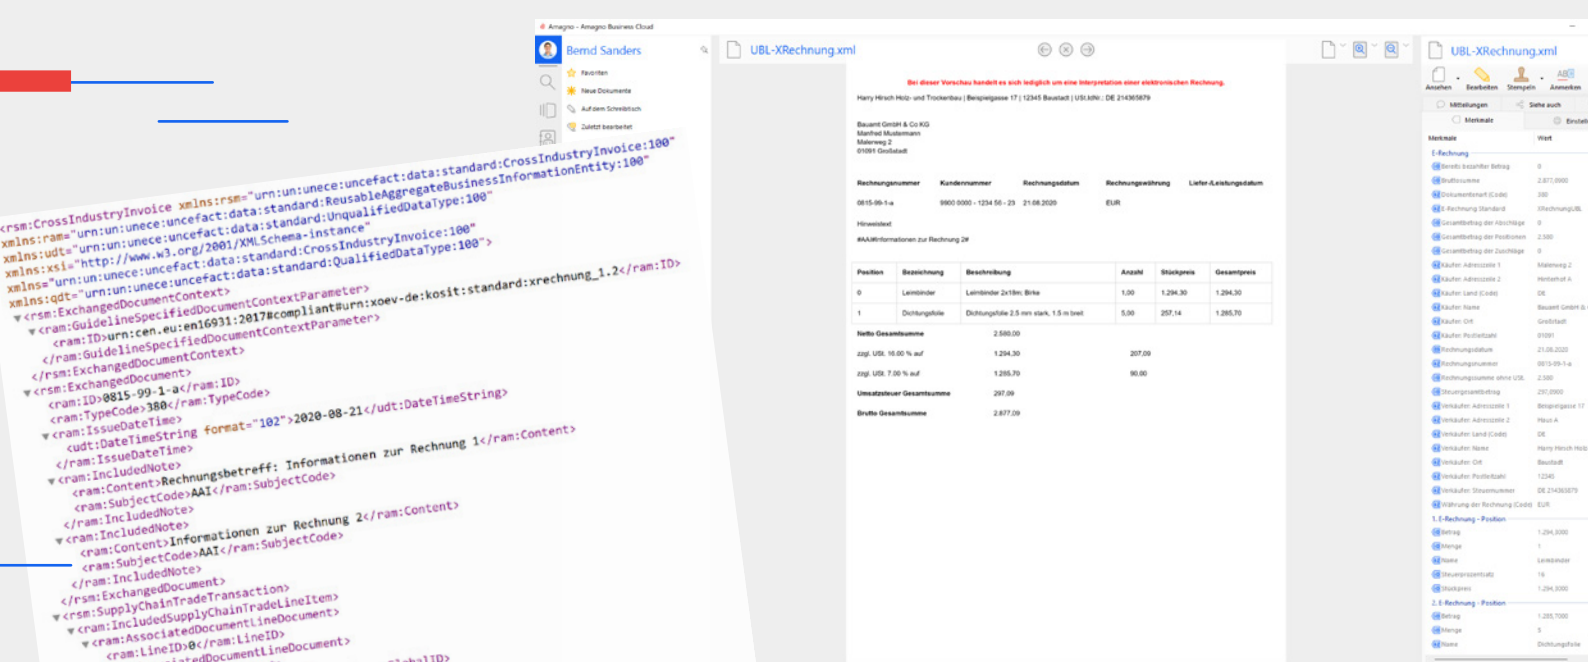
Amagno - Amagno Business Cloud

Bernd Sanders

Favoriten
Neue Dokumente
Auf dem Schreibtisch
Zuletzt bearbeitet

UBL-XRechnung.xml

Bei dieser Vorschau handelt es sich lediglich um eine Interpretation einer elektronischen Rechnung.

Harry Hirsch Holz- und Trockenbau | Beispielgasse 17 | 12345 Baustadt | USt.IdNr.: DE 214365879

Bauamt GmbH & Co KG
Manfred Mustermann
Malerweg 2
01091 Großstadt

| Rechnungsnummer | Kundennummer | Rechnungsdatum | Rechnungswährung | Liefer-/Leistungsdatum |
|---|---|---|---|---|
| 0815-99-1-a | 9900 0000 - 1234 56 - 23 | 21.08.2020 | EUR | |

Hinweistext
#AAI#Informationen zur Rechnung 2#

| Position | Bezeichnung | Beschreibung | Anzahl | Stückpreis | Gesamtpreis |
|---|---|---|---|---|---|
| 0 | Leimbinder | Leimbinder 2x18m; Birke | 1,00 | 1.294,30 | 1.294,30 |
| 1 | Dichtungsfolie | Dichtungsfolie 2,5 mm stark, 1,5 m breit | 5,00 | 257,14 | 1.285,70 |

Netto Gesamtsumme 2.580,00
zzgl. USt. 16.00 % auf 1.294,30 207,09
zzgl. USt. 7.00 % auf 1.285,70 90,00
Umsatzsteuer Gesamtsumme 297,09
Brutto Gesamtsumme 2.877,09

UBL-XRechnung.xml

Ansehen Bearbeiten Stempeln Anmerken
Mitteilungen Siehe auch
Merkmale Einstell

Merkmale Wert
E-Rechnung
Bereits bezahlter Betrag 0
Bruttosumme 2.877,0900
Dokumentenart (Code) 380
E-Rechnung Standard XRechnungUBL
Gesamtbetrag der Abschläge 0
Gesamtbetrag der Positionen 2.580
Gesamtbetrag der Zuschläge 0
Käufer: Adresszeile 1 Malerweg 2
Käufer: Adresszeile 2 Hinterhof A
Käufer: Land (Code) DE
Käufer: Name Bauamt GmbH &
Käufer: Ort Großstadt
Käufer: Postleitzahl 01091
Rechnungsdatum 21.08.2020
Rechnungsnummer 0815-99-1-a
Rechnungssumme ohne USt. 2.580
Steuergesamtbetrag 297,0900
Verkäufer: Adresszeile 1 Beispielgasse 17
Verkäufer: Adresszeile 2 Haus A
Verkäufer: Land (Code) DE
Verkäufer: Name Harry Hirsch Holz
Verkäufer: Ort Baustadt
Verkäufer: Postleitzahl 12345
Verkäufer: Steuernummer DE 214365879
Währung der Rechnung (Code) EUR
1. E-Rechnung - Position
Betrag 1.294,3000
Menge 1
Name Leimbinder
Steuerprozentsatz 16
Stückpreis 1.294,3000
2. E-Rechnung - Position
Betrag 1.285,7000
Menge 5
Name Dichtungsfolie

<rsm:CrossIndustryInvoice xmlns:rsm="urn:un:unece:uncefact:data:standard:CrossIndustryInvoice:100"
xmlns:ram="urn:un:unece:uncefact:data:standard:ReusableAggregateBusinessInformationEntity:100"
xmlns:udt="urn:un:unece:uncefact:data:standard:UnqualifiedDataType:100"
xmlns:xsi="http://www.w3.org/2001/XMLSchema-instance"
xmlns="urn:un:unece:uncefact:data:standard:CrossIndustryInvoice:100"
xmlns:qdt="urn:un:unece:uncefact:data:standard:QualifiedDataType:100">
<rsm:ExchangedDocumentContext>
<ram:GuidelineSpecifiedDocumentContextParameter>
<ram:ID>urn:cen.eu:en16931:2017#compliant#urn:xoev-de:kosit:standard:xrechnung_1.2</ram:ID>
</ram:GuidelineSpecifiedDocumentContextParameter>
</rsm:ExchangedDocumentContext>
<rsm:ExchangedDocument>
<ram:ID>0815-99-1-a</ram:ID>
<ram:TypeCode>380</ram:TypeCode>
<ram:IssueDateTime>
<udt:DateTimeString format="102">2020-08-21</udt:DateTimeString>
</ram:IssueDateTime>
<ram:IncludedNote>
<ram:Content>Rechnungsbetreff: Informationen zur Rechnung 1</ram:Content>
<ram:SubjectCode>AAI</ram:SubjectCode>
</ram:IncludedNote>
<ram:IncludedNote>
<ram:Content>Informationen zur Rechnung 2</ram:Content>
<ram:SubjectCode>AAI</ram:SubjectCode>
</ram:IncludedNote>
</rsm:ExchangedDocument>
<rsm:SupplyChainTradeTransaction>
<ram:IncludedSupplyChainTradeLineItem>
<ram:AssociatedDocumentLineDocument>
<ram:LineID>0</ram:LineID>
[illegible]atedDocumentLineDocument>
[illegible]obalID>